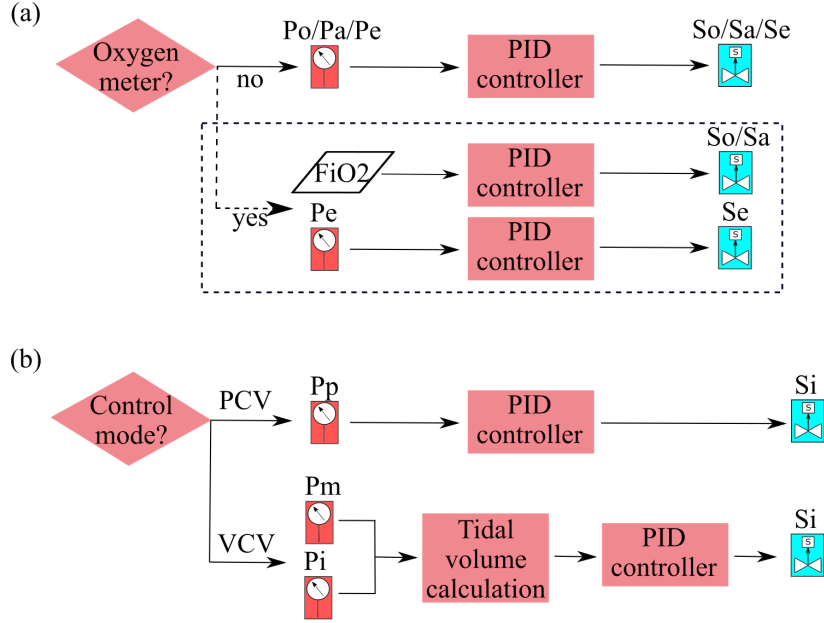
(a)

Oxygen meter?

no

Po/Pa/Pe

PID controller

So/Sa/Se

S

yes

FiO2

PID controller

So/Sa

S

Pe

PID controller

Se

S

(b)

Control mode?

PCV

Pp

PID controller

Si

S

VCV

Pm

Pi

Tidal volume calculation

PID controller

Si

S